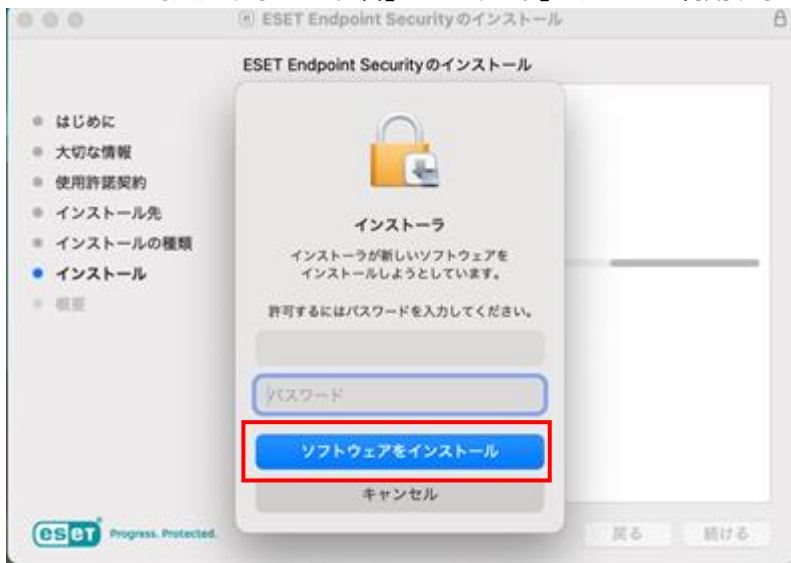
ESET Endpoint Securityのインストール

ESET Endpoint Securityのインストール

はじめに
大切な情報
使用許諾契約
インストール先
インストールの種類
インストール
概要

インストーラ

インストーラが新しいソフトウェアをインストールしようとしています。

許可するにはパスワードを入力してください。

パスワード

ソフトウェアをインストール

キャンセル

eset Progress. Protected.

戻る 続ける